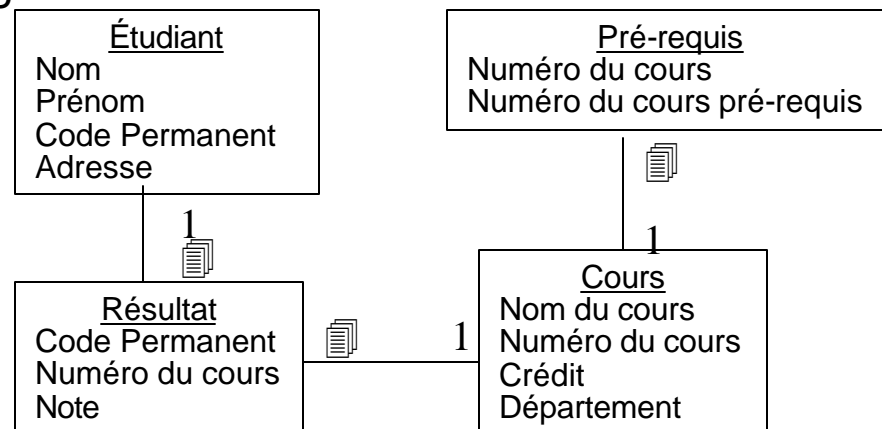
Étudiant
Nom
Prénom
Code Permanent
Adresse

Pré-requis
Numéro du cours
Numéro du cours pré-requis

1

1

Résultat
Code Permanent
Numéro du cours
Note

1

Cours
Nom du cours
Numéro du cours
Crédit
Département